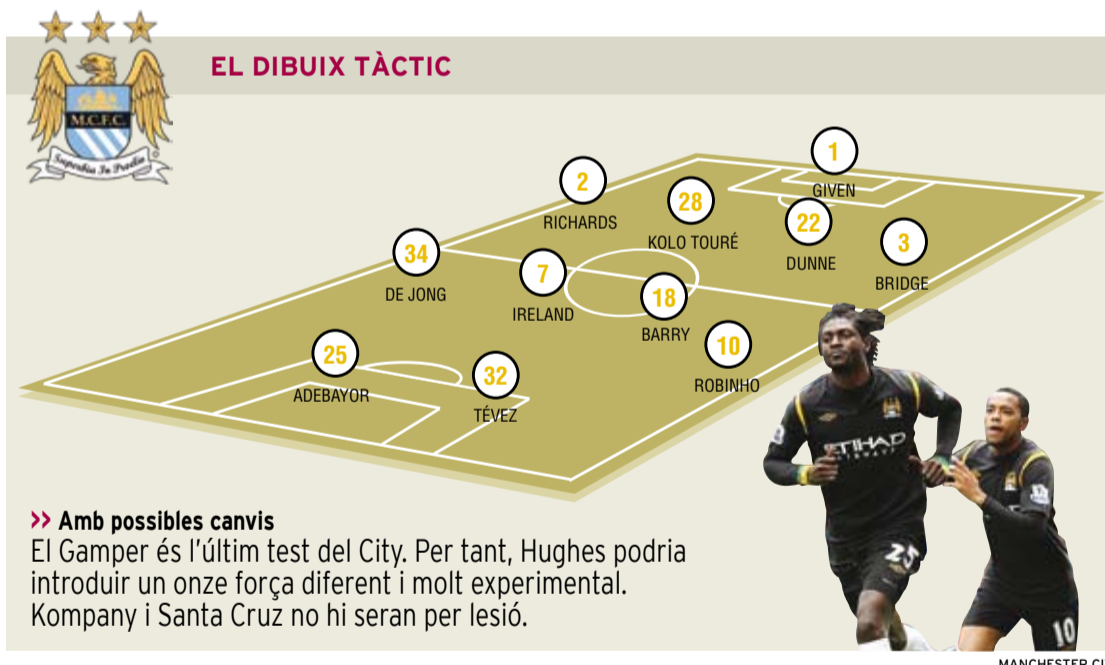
M.C.F.C.

Superbia In Proelio

EL DIBUIX TÀCTIC

1
GIVEN

2
RICHARDS

28
KOLO TOURÉ

22
DUNNE

3
BRIDGE

34
DE JONG

7
IRELAND

18
BARRY

10
ROBINHO

25
ADEBAYOR

32
TÉVEZ

ETIHAD

25

10

>> Amb possibles canvis
El Gamper és l'últim test del City. Per tant, Hughes podria introduir un onze força diferent i molt experimental. Kompany i Santa Cruz no hi seran per lesió.

MANCHESTER CI